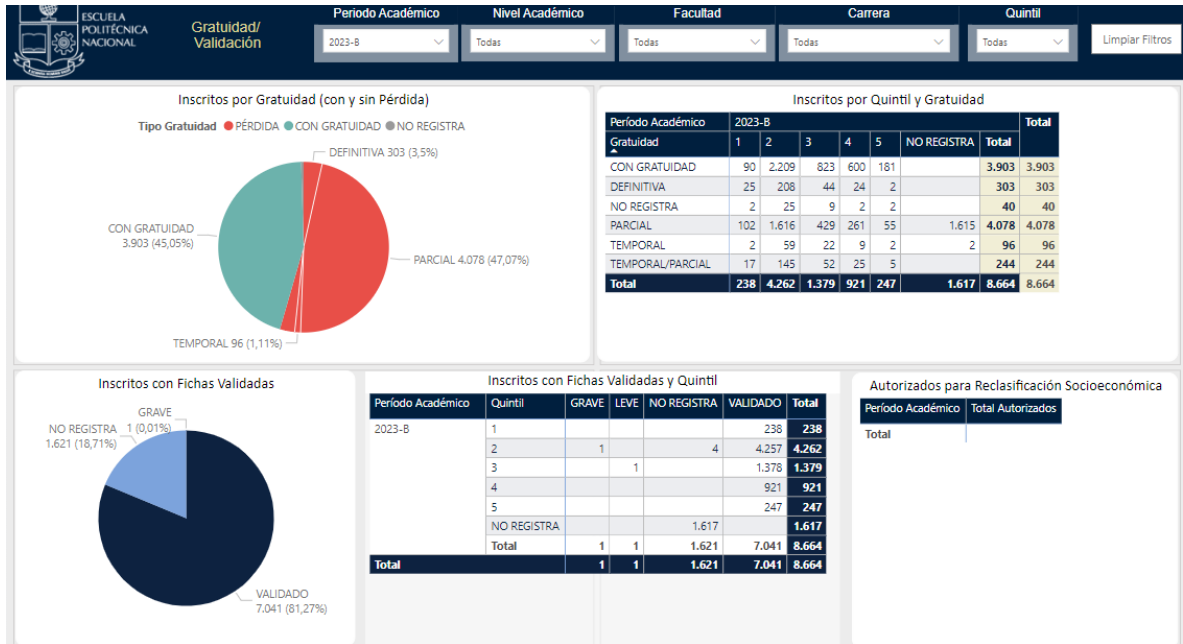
ESCUELA POLITÉCNICA NACIONAL

Gratuidad/ Validación

Periodo Académico
2023-B

Nivel Académico
Todas

Facultad
Todas

Carrera
Todas

Quintil
Todas

Limpiar Filtros

Inscritos por Gratuidad (con y sin Pérdida)

Tipo Gratuidad ● PÉRDIDA ● CON GRATUIDAD ● NO REGISTRA

DEFINITIVA 303 (3,5%)
CON GRATUIDAD 3.903 (45,05%)
PARCIAL 4.078 (47,07%)
TEMPORAL 96 (1,11%)

Inscritos por Quintil y Gratuidad

| Período Académico | 2023-B | | | | | | | Total |
|---|---|---|---|---|---|---|---|---|
| Gratuidad | 1 | 2 | 3 | 4 | 5 | NO REGISTRA | Total | |
| CON GRATUIDAD | 90 | 2.209 | 823 | 600 | 181 | | 3.903 | 3.903 |
| DEFINITIVA | 25 | 208 | 44 | 24 | 2 | | 303 | 303 |
| NO REGISTRA | 2 | 25 | 9 | 2 | 2 | | 40 | 40 |
| PARCIAL | 102 | 1.616 | 429 | 261 | 55 | 1.615 | 4.078 | 4.078 |
| TEMPORAL | 2 | 59 | 22 | 9 | 2 | 2 | 96 | 96 |
| TEMPORAL/PARCIAL | 17 | 145 | 52 | 25 | 5 | | 244 | 244 |
| Total | 238 | 4.262 | 1.379 | 921 | 247 | 1.617 | 8.664 | 8.664 |

Inscritos con Fichas Validadas

GRAVE 1 (0,01%)
NO REGISTRA 1.621 (18,71%)
VALIDADO 7.041 (81,27%)

Inscritos con Fichas Validadas y Quintil

| Período Académico | Quintil | GRAVE | LEVE | NO REGISTRA | VALIDADO | Total |
|---|---|---|---|---|---|---|
| 2023-B | 1 | | | | 238 | 238 |
| | 2 | 1 | | 4 | 4.257 | 4.262 |
| | 3 | | 1 | | 1.378 | 1.379 |
| | 4 | | | | 921 | 921 |
| | 5 | | | | 247 | 247 |
| | NO REGISTRA | | | 1.617 | | 1.617 |
| | Total | 1 | 1 | 1.621 | 7.041 | 8.664 |
| Total | | 1 | 1 | 1.621 | 7.041 | 8.664 |

Autorizados para Reclasificación Socioeconómica

| Período Académico | Total Autorizados |
|---|---|
| Total | |